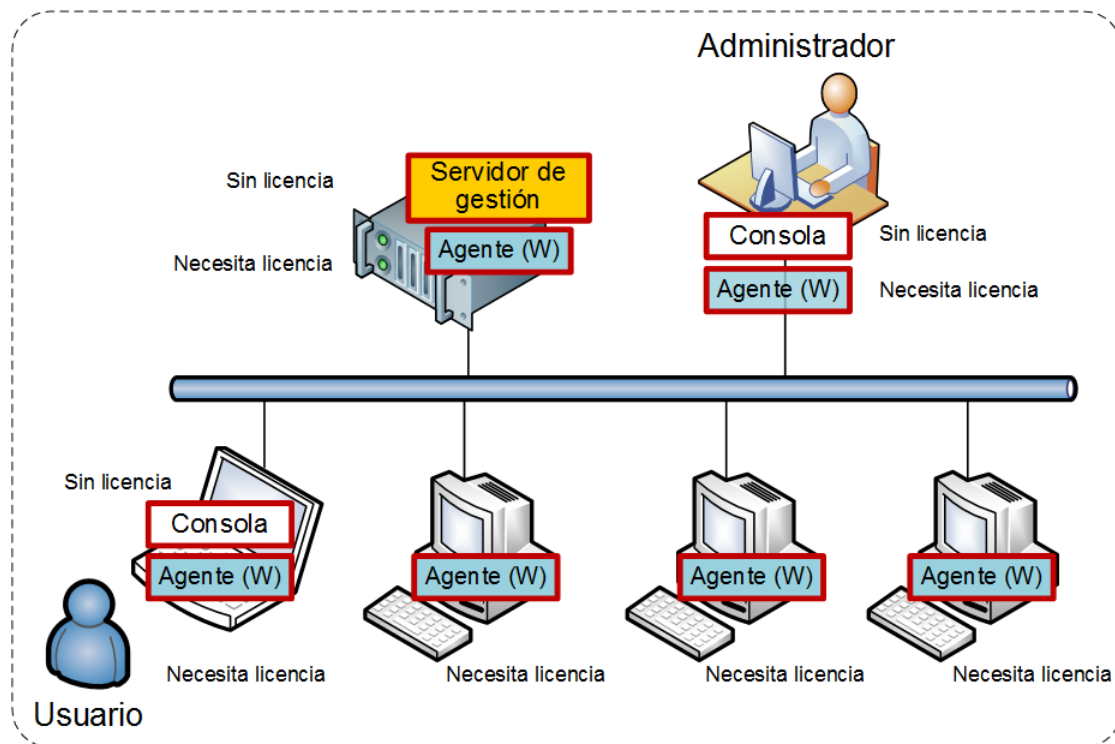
Administrador

Sin licencia

Servidor de gestión

Agente (W)

Necesita licencia

Consola

Sin licencia

Agente (W)

Necesita licencia

Sin licencia

Consola

Agente (W)

Agente (W)

Agente (W)

Agente (W)

Necesita licencia

Necesita licencia

Necesita licencia

Necesita licencia

Usuario